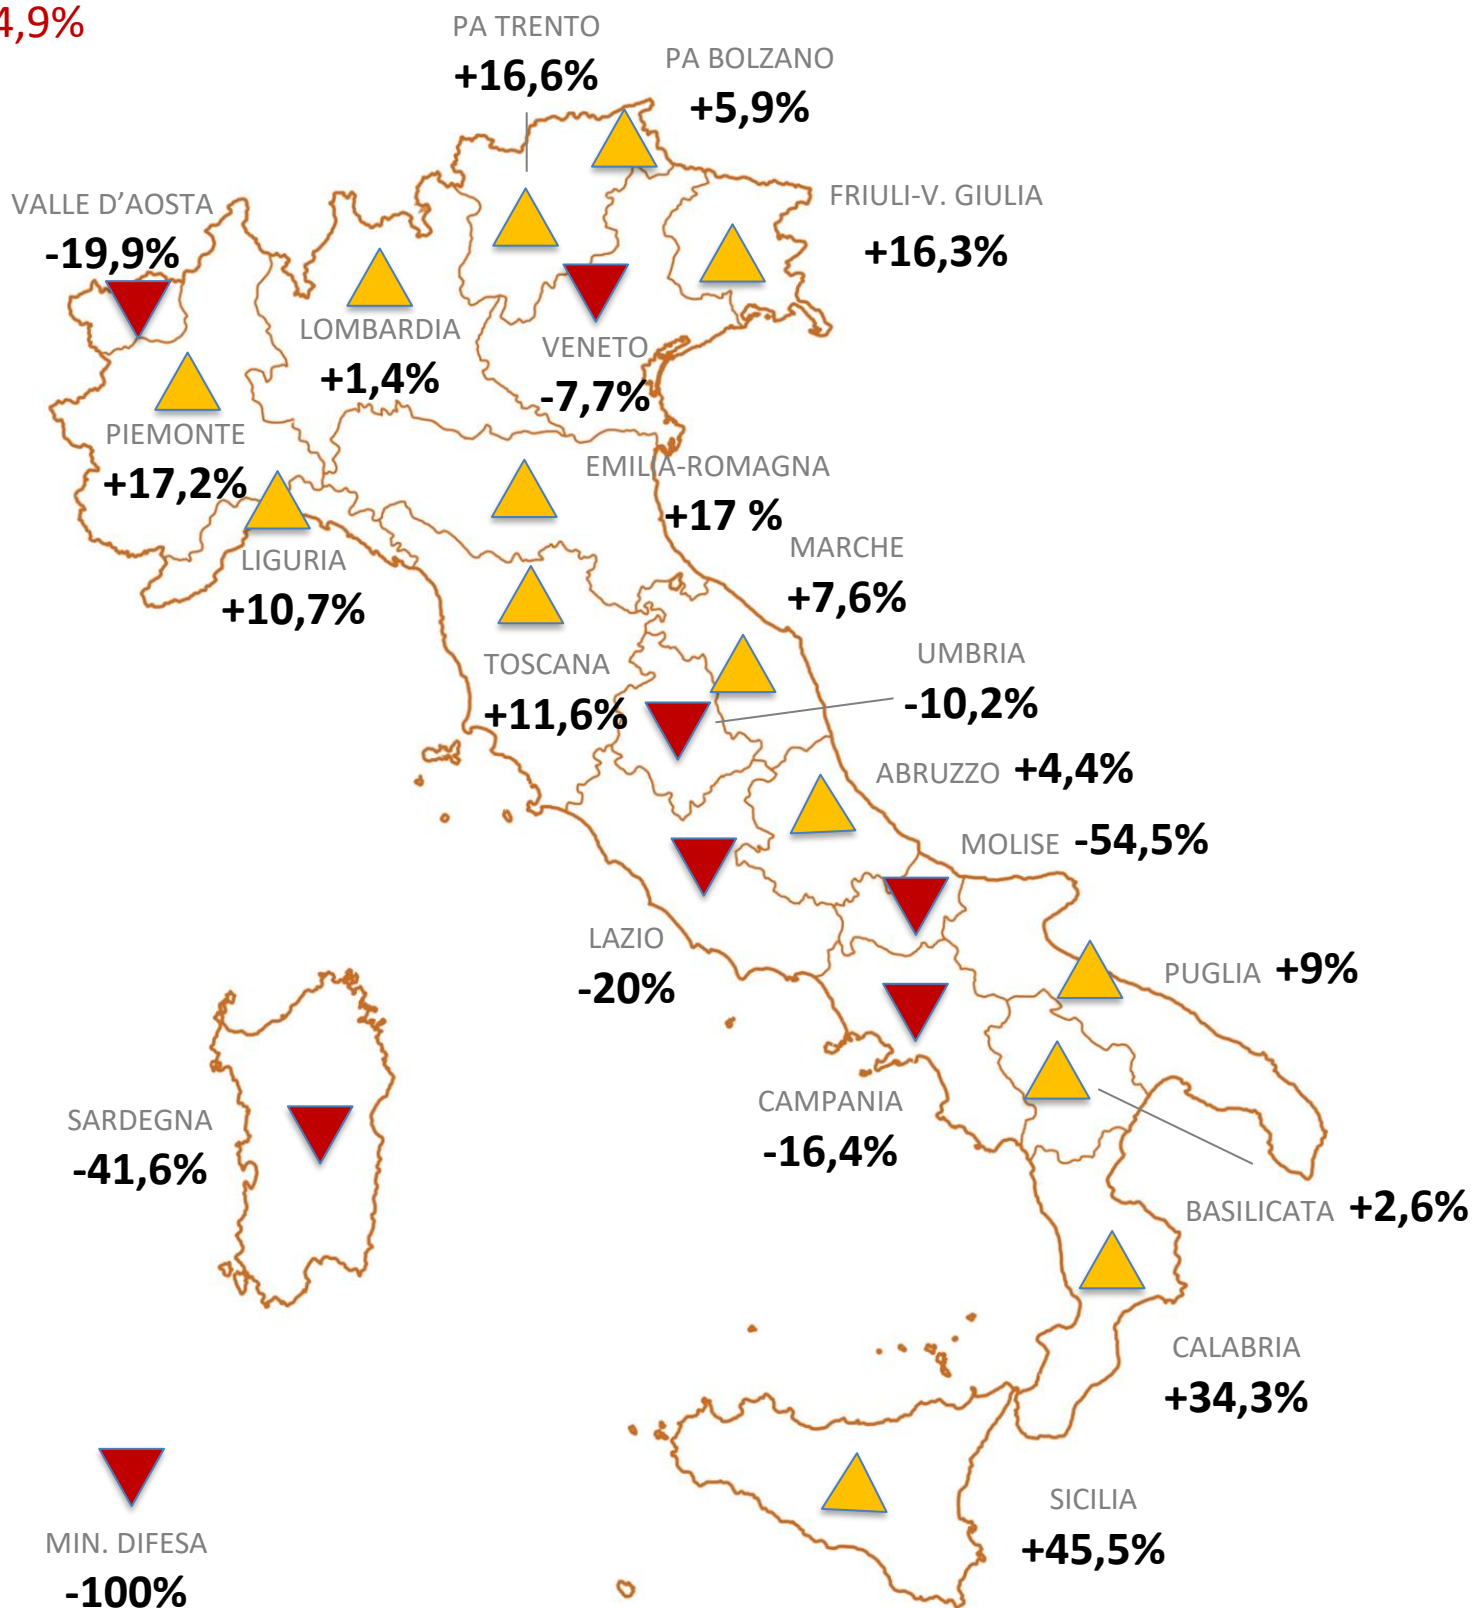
4,9%

PA TRENTO
+16,6%

PA BOLZANO
+5,9%

VALLE D'AOSTA
-19,9%

FRIULI-V. GIULIA
+16,3%

LOMBARDIA
+1,4%

VENETO
-7,7%

PIEMONTE
+17,2%

EMILIA-ROMAGNA
+17 %

LIGURIA
+10,7%

MARCHE
+7,6%

TOSCANA
+11,6%

UMBRIA
-10,2%

ABRUZZO +4,4%

MOLISE -54,5%

LAZIO
-20%

PUGLIA +9%

SARDEGNA
-41,6%

CAMPANIA
-16,4%

BASILICATA +2,6%

CALABRIA
+34,3%

SICILIA
+45,5%

MIN. DIFESA
-100%